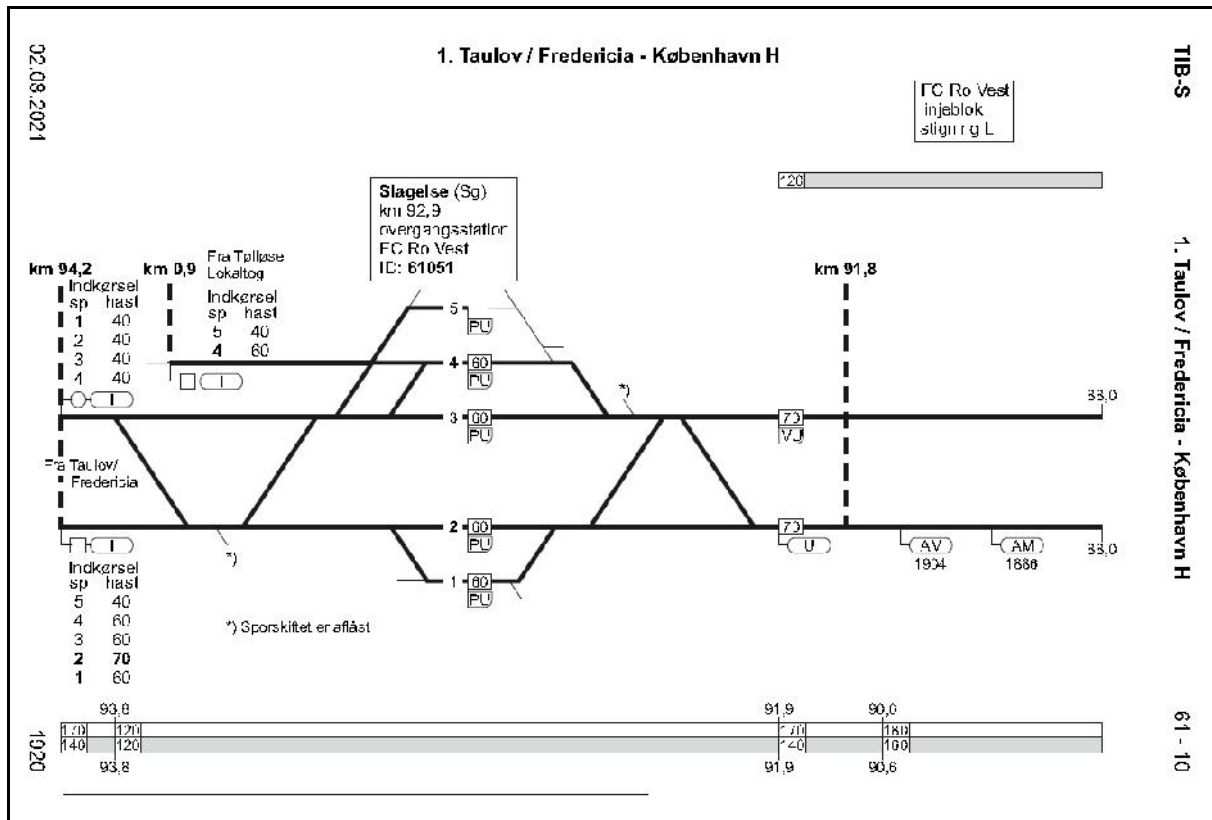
02.08.2021

1. Taulov / Fredericia - København H

TIB-S

FC Ro Vest
linjeblok
stigning L

120

Slagelse (Sg)
km 92,9
overgangsstation
FC Ro Vest
ID: 61051

1. Taulov / Fredericia - København H

km 94,2
Indkørsel
sp hast
1 40
2 40
3 40
4 40

km 0,9
Fra Tølløse
Lokaltog
Indkørsel
sp hast
5 40
4 60

km 91,8

5
PU
4 60
PU
3 60
PU
70
VJ
*)
33,0

Fra Taulov/
Fredericia

2 60
PU
70
U
AV
1904
AM
1886
33,0

1 60
PU
*)

Indkørsel
sp hast
5 40
4 60
3 60
2 70
1 60

*) Sporskiftet er aflåst

93,8
170 120
140 120
93,8

91,9
170
140
91,9

90,6
180
160
90,6

1920

61 - 10